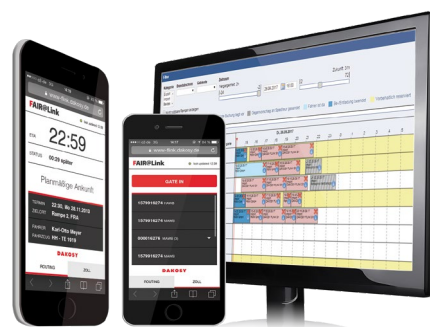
FAIR Link

ETA

22:59

VERSPÄT 00:29 später

Planmäßige Ankunft

TERMIN 22:30, Do 28.11.2019

ZIELORT Rampe 3, FRA

FAHRER Karl-Otto Meyer

FAHRZEUG RR - TE 1619

DAKOSY

ROUTING

ZOLL

FAIR Link

GATE IN

1579915274

1579915274

0000016274

1579916274

1579915274

DAKOSY

ROUTING

ZOLL